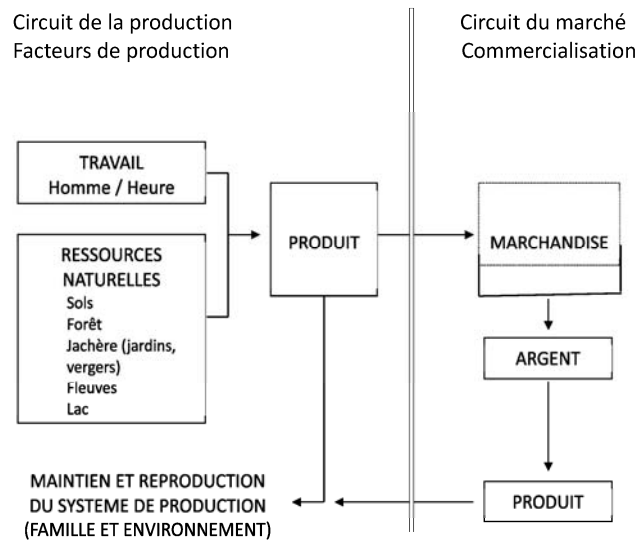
Circuit de la production
Facteurs de production

Circuit du marché
Commercialisation

TRAVAIL
Homme / Heure

RESSOURCES NATURELLES
Sols
Forêt
Jachère (jardins, vergers)
Fleuves
Lac

PRODUIT

MARCHANDISE

ARGENT

PRODUIT

MAINTIEN ET REPRODUCTION DU SYSTEME DE PRODUCTION (FAMILLE ET ENVIRONNEMENT)